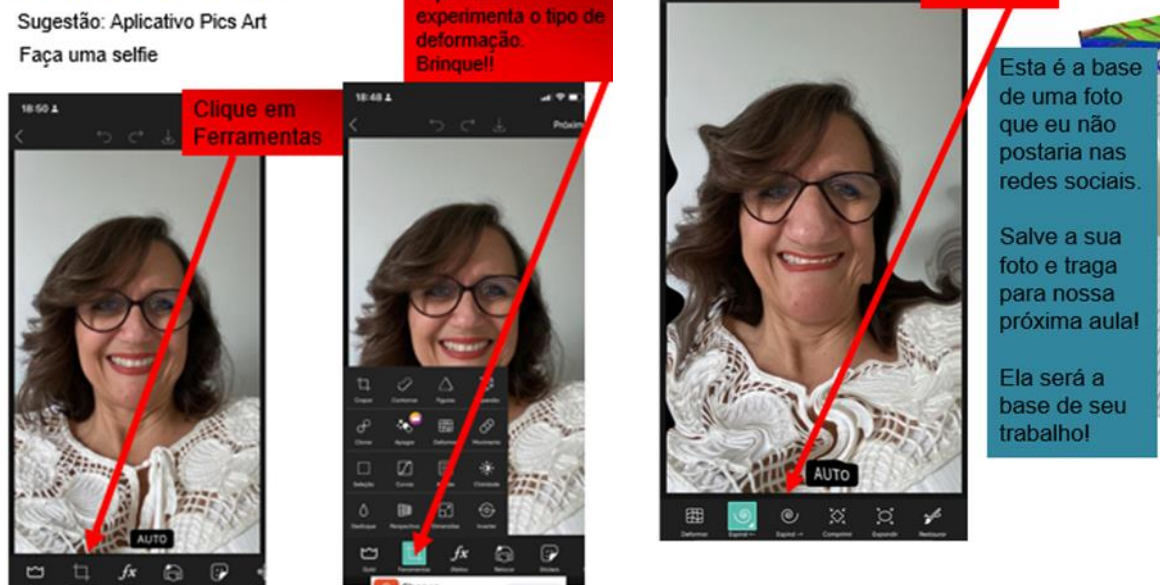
Sugestão: Aplicativo Pics Art

Faça uma selfie

18:50

Clique em Ferramentas

AUTO

experimenta o tipo de deformação. Brinque!!

18:48

Próxim

Cropar

Contornar

Figuras

Clonar

Apagar

Deformar

Movimento

Seleção

Curvas

Claridade

Destaque

Perspectiva

Inverter

Quadro

Ferramentas

Efeitos

Retocar

Stickers

AUTO

Deformar

Espiral

Espiral

Comprimir

Expandir

Restaurar

Esta é a base de uma foto que eu não postaria nas redes sociais.

Salve a sua foto e traga para nossa próxima aula!

Ela será a base de seu trabalho!